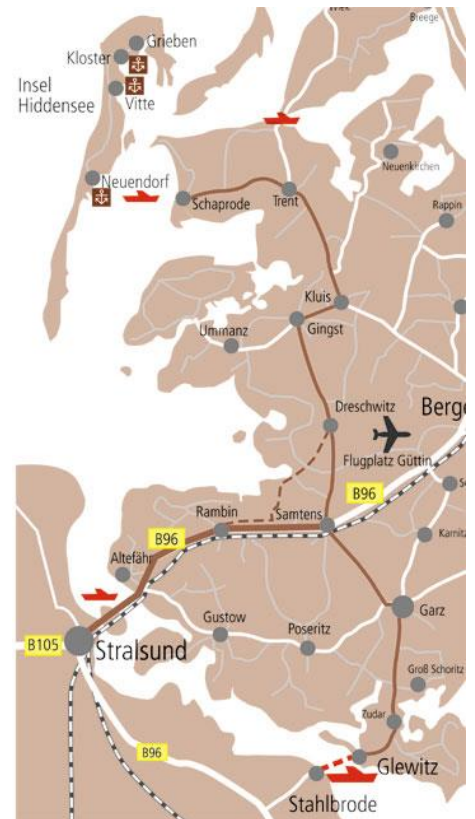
Breege
Grieben
Kloster
Insel Hiddensee
Vitte
Neuenkirchen
Neuendorf
Schaprode
Trent
Rappin
Kluis
Gingst
Ummanz
Dreschwitz
Berge
Flugplatz Güttin
B96
Rambin
Samtens
B96
Altefähr
Karnitz
Gustow
Poseritz
Garz
B105
Stralsund
Groß Schoritz
Zudar
B96
Glewitz
Stahlbrode